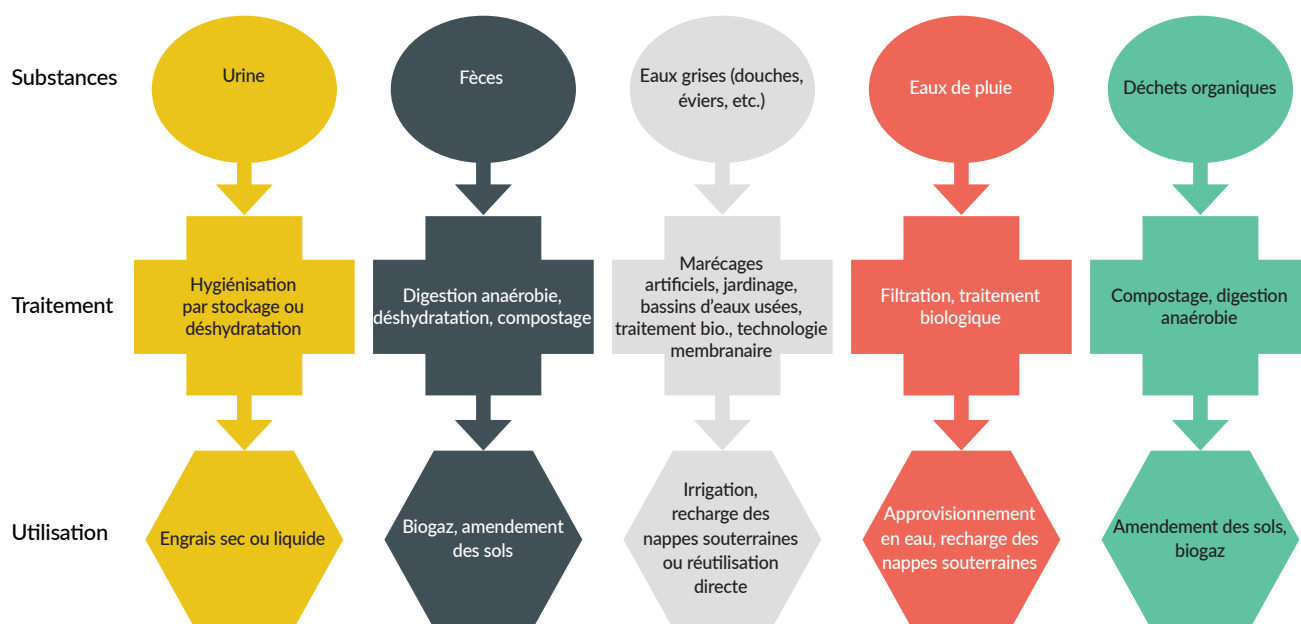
Substances

Urine

Fèces

Eaux grises (douches, éviers, etc.)

Eaux de pluie

Déchets organiques

Traitement

Hygiénisation par stockage ou déshydratation

Digestion anaérobie, déshydratation, compostage

Marécages artificiels, jardinage, bassins d'eaux usées, traitement bio., technologie membranaire

Filtration, traitement biologique

Compostage, digestion anaérobie

Utilisation

Engrais sec ou liquide

Biogaz, amendement des sols

Irrigation, recharge des nappes souterraines ou réutilisation directe

Approvisionnement en eau, recharge des nappes souterraines

Amendement des sols, biogaz